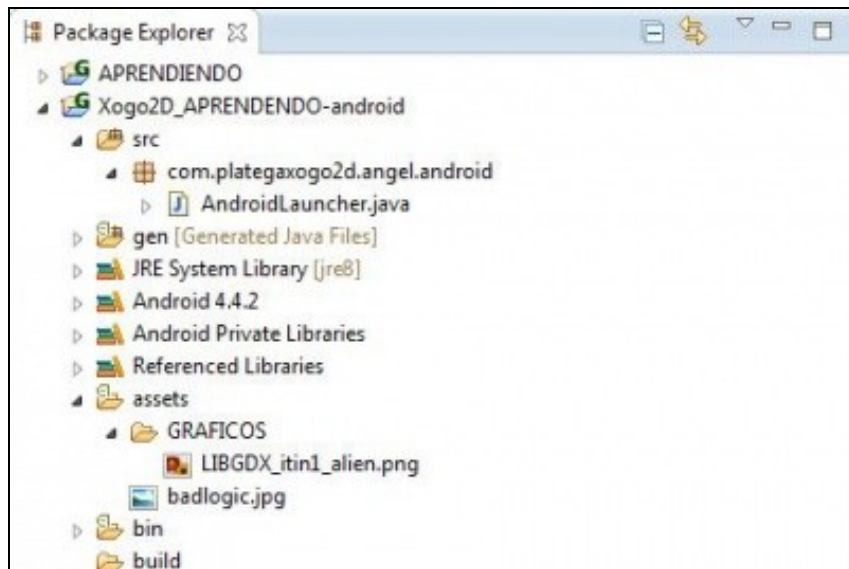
Package Explorer ☒

APRENDIENDO
Xogo2D_APRENDENDO-android
src
com.plategaxogo2d.angel.android
AndroidLauncher.java
gen [Generated Java Files]
JRE System Library [jre8]
Android 4.4.2
Android Private Libraries
Referenced Libraries
assets
GRAFICOS
LIBGDX_itin1_alien.png
badlogic.jpg
bin
build